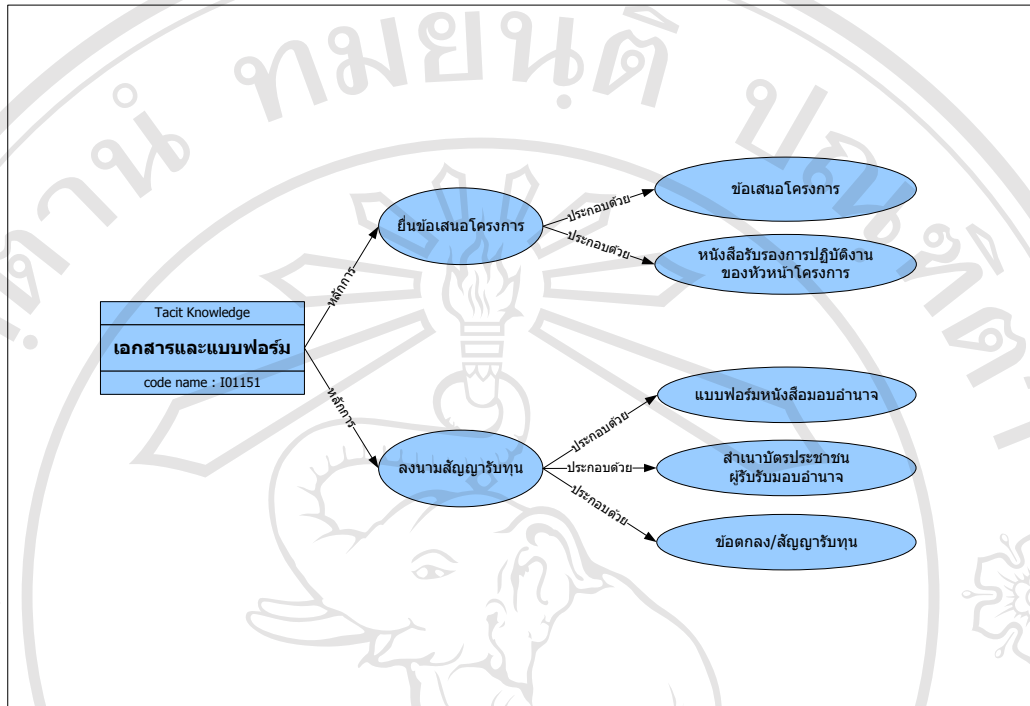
Tacit Knowledge
เอกสารและแบบฟอร์ม
code name : I01151

หลักการ
ยื่นข้อเสนอโครงการ
ประกอบด้วย
ข้อเสนอโครงการ
ประกอบด้วย
หนังสือรับรองการปฏิบัติงานของหัวหน้าโครงการ

หลักการ
ลงนามสัญญารับทุน
ประกอบด้วย
แบบฟอร์มหนังสือมอบอำนาจ
ประกอบด้วย
สำเนาบัตรประชาชนผู้รับมอบอำนาจ
ประกอบด้วย
ข้อตกลง/สัญญารับทุน

ทมยนต